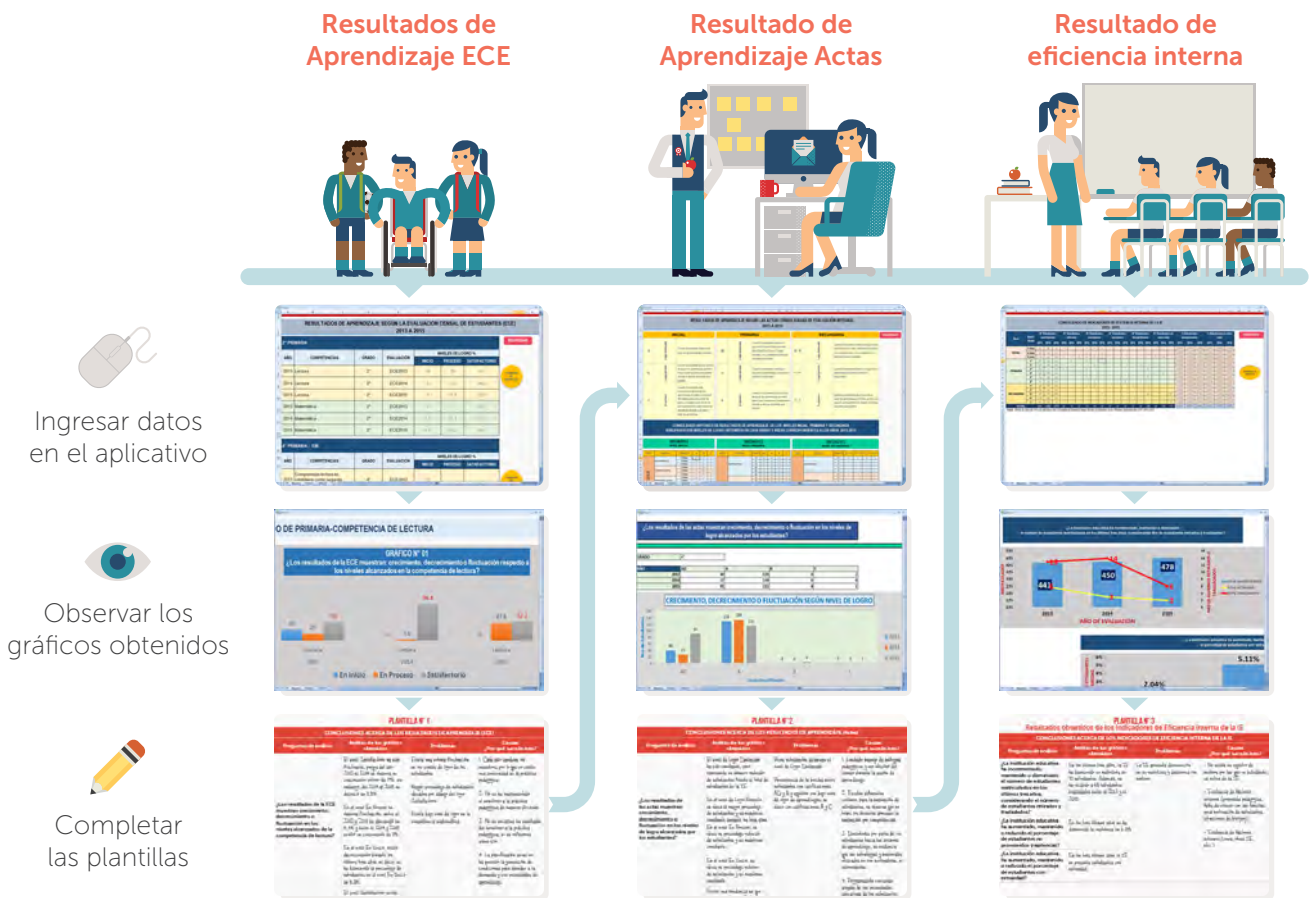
Resultados de Aprendizaje ECE

Resultado de Aprendizaje Actas

Resultado de eficiencia interna

Ingresar datos en el aplicativo

Observar los gráficos obtenidos

Completar las plantillas

RESULTADOS DE APRENDIZAJE SEGÚN LA EVALUACIÓN CENSAL DE ESTUDIANTES (ECE) 2013 A 2015

O DE PRIMARIA-COMPETENCIA DE LECTURA

GRAFICO N° 01

¿Los resultados de la ECE muestran: crecimiento, decrecimiento o fluctuación respecto a los niveles alcanzados en la competencia de lectura?

En Inicio En Proceso Satisfactorio

¿Los resultados de las actas muestran crecimiento, decrecimiento o fluctuación en los niveles de logro alcanzados por los estudiantes?

CRECIMIENTO, DECRECIMIENTO O FLUCTUACIÓN SEGÚN NIVEL DE LOGRO

443

450

478

AÑO DE EVALUACIÓN

5.11%

2.04%

PLANTILLA N° 1

CONCLUSIONES ACERCA DE LOS RESULTADOS DE APRENDIZAJE (ECE)

PLANTILLA N° 2

CONCLUSIONES ACERCA DE LOS RESULTADOS DE APRENDIZAJE (Actas)

PLANTILLA N° 3

Resultados obtenidos de los Indicadores de Eficiencia Interna de la IE

CONCLUSIONES ACERCA DE LOS INDICADORES DE EFICIENCIA INTERNA DE LA IE

Preguntas de análisis

Análisis de los gráficos obtenidos

Problemas

Causas ¿Por qué sucede esto?

¿Los resultados de la ECE muestran crecimiento, decrecimiento o fluctuación en los niveles alcanzados en la competencia de lectura?

¿Los resultados de las actas muestran crecimiento, decrecimiento o fluctuación en los niveles de logro alcanzados por los estudiantes?

¿La institución educativa ha incrementado, mantenido o disminuido el número de estudiantes matriculados en los últimos tres años, considerando el número de estudiantes retirados y trasladados?

¿La institución educativa ha aumentado, mantenido o reducido el porcentaje de estudiantes en promoción / repitencia?

¿La institución educativa ha aumentado, mantenido o reducido el porcentaje de estudiantes con extraedad?